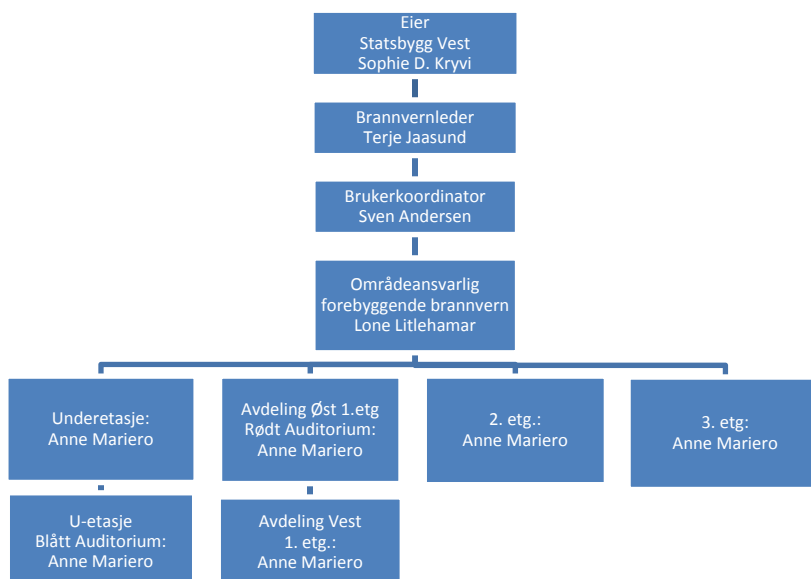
Eier
Statsbygg Vest
Sophie D. Kryvi

Brannvernleder
Terje Jaasund

Brukerkoordinator
Sven Andersen

Områdeansvarlig
forebyggende brannvern
Lone Litlehamar

Underetasje:
Anne Mariero

Avdeling Øst 1.etg
Rødt Auditorium:
Anne Mariero

2. etg.:
Anne Mariero

3. etg:
Anne Mariero

U-etasje
Blått Auditorium:
Anne Mariero

Avdeling Vest
1. etg.:
Anne Mariero